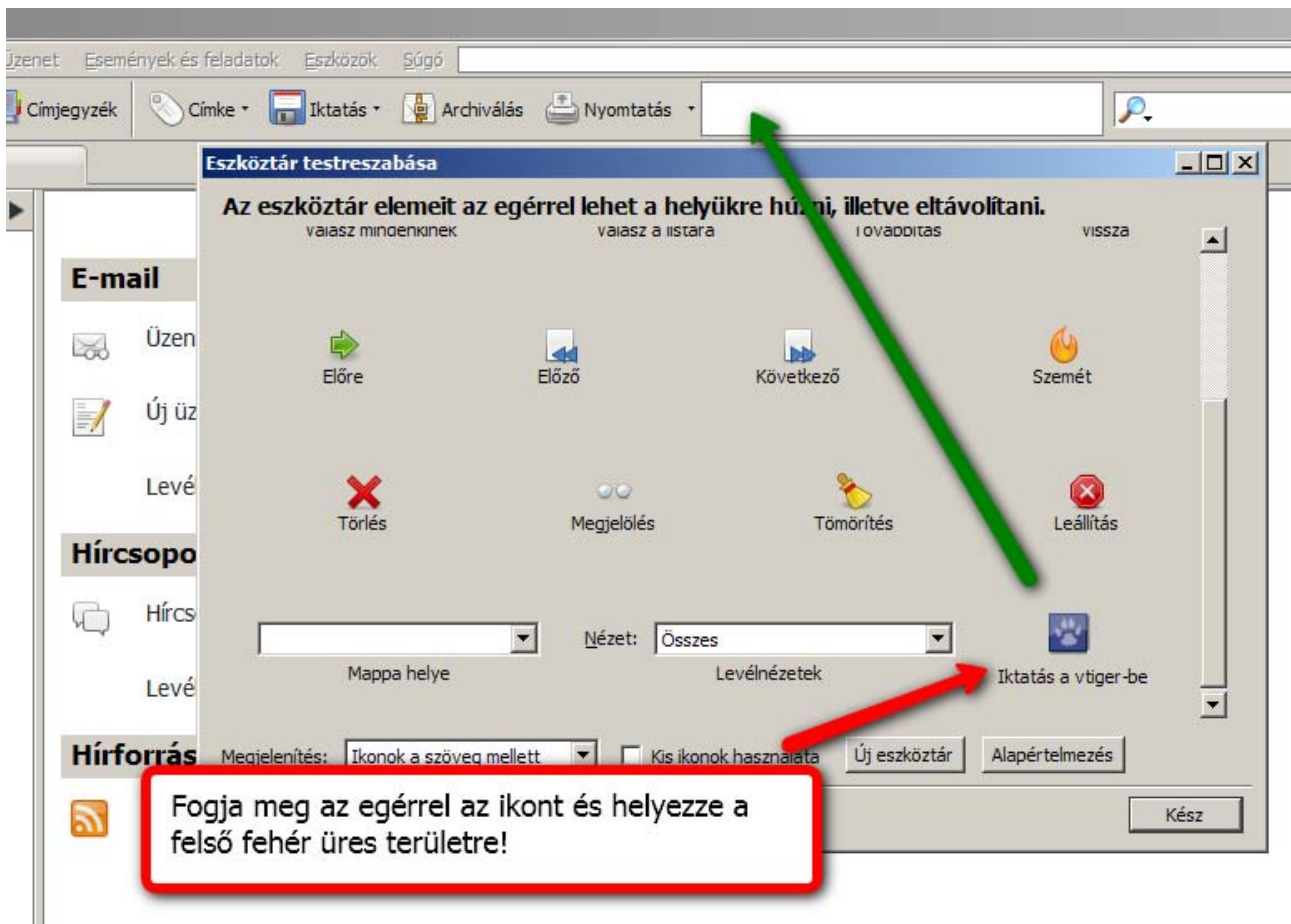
Üzenet Események és feladatok Eszközök Súgó

Címjegyzék Címke Iktatás Archiválás Nyomtatás

Eszköztár testreszabása

Az eszköztár elemeit az egérrel lehet a helyükre húzni, illetve eltávolítani.

Válasz mindenkinek Válasz a listára Továbbítás Vissza

Előre Előző Következő Szemét

Törlés Megjelölés Tömörítés Leállítás

Nézet: Összes

Mappa helye Levélnézetek Iktatás a vtiger-be

Megjelenítés: Ikonok a szöveg mellett Kis ikonok használata Új eszköztár Alapértelmezés

Kész

E-mail

Üzen

Új üz

Levé

Hírcsopo

Hírcs

Levé

Hírforrás

Fogja meg az egérrel az ikont és helyezze a felső fehér üres területre!